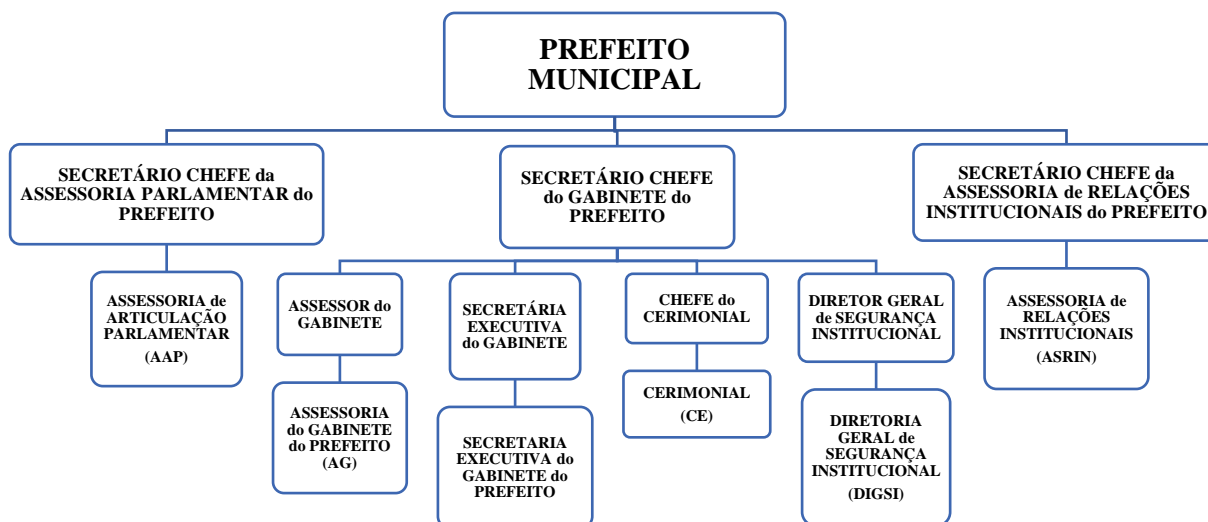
PREFEITO MUNICIPAL

SECRETÁRIO CHEFE da ASSESSORIA PARLAMENTAR do PREFEITO

SECRETÁRIO CHEFE do GABINETE do PREFEITO

SECRETÁRIO CHEFE da ASSESSORIA de RELAÇÕES INSTITUCIONAIS do PREFEITO

ASSESSORIA de ARTICULAÇÃO PARLAMENTAR (AAP)

ASSESSOR do GABINETE

ASSESSORIA do GABINETE do PREFEITO (AG)

SECRETÁRIA EXECUTIVA do GABINETE

SECRETARIA EXECUTIVA do GABINETE do PREFEITO

CHEFE do CERIMONIAL

CERIMONIAL (CE)

DIRETOR GERAL de SEGURANÇA INSTITUCIONAL

DIRETORIA GERAL de SEGURANÇA INSTITUCIONAL (DIGSI)

ASSESSORIA de RELAÇÕES INSTITUCIONAIS (ASRIN)